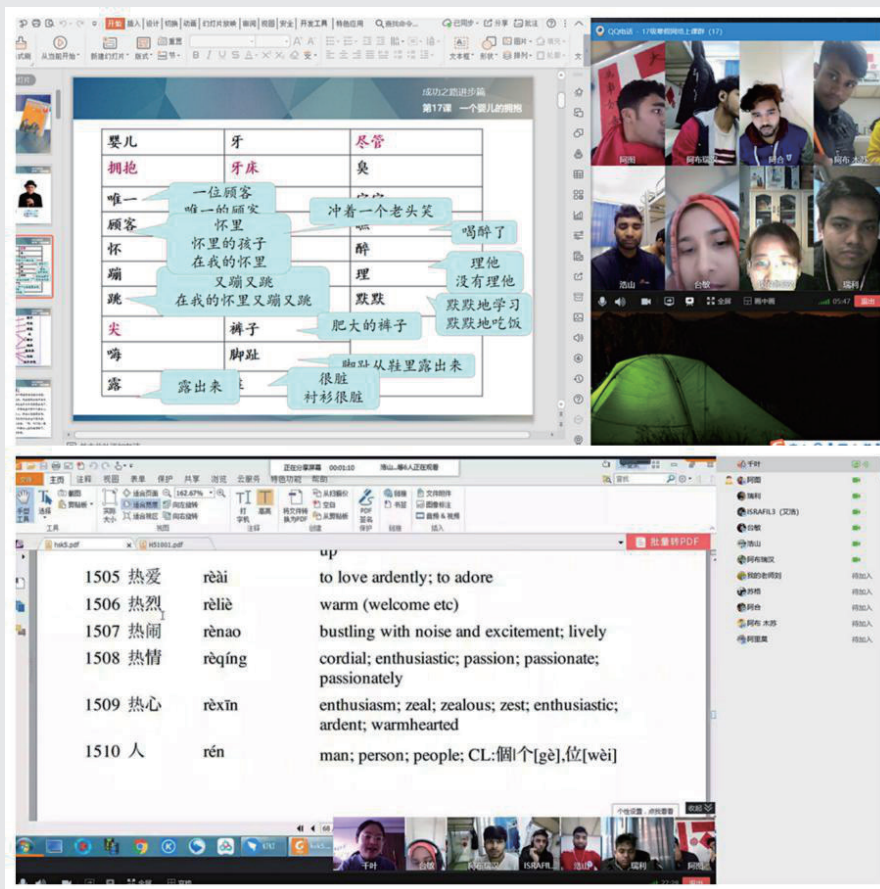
开始 插入 设计 切换 动画 幻灯片放映 审阅 视图 安全 开发工具 特色应用

成功之路进步篇
第17课 一个婴儿的拥抱

| 婴儿 | 牙 | 尽管 |
|---|---|---|
| 拥抱 | 牙床 | 臭 |
| 唯一 | | |
| 顾客 | | |
| 怀 | | 醉 |
| 踹 | | 理 |
| 跳 | | 默默 |
| 尖 | 裤子 | |
| 嗨 | 脚趾 | |
| 露 | | |

一位顾客
唯一的顾客
怀里
怀里的孩子
在我的怀里
冲着一个老头笑
喝醉了
又踹又跳
在我的怀里又踹又跳
理他
没有理他
默默地学习
默默地吃饭
肥大的裤子
脚趾从鞋里露出来
露出来
很脏
衬衫很脏

QQ电话 17级意向网络上课群 (17)
阿刚
阿布瑞汉
阿合
浩山
台敏
瑞利
全屏
画中画
05:47

文件 主页 注释 视图 表单 保护 共享 浏览 云服务 特色功能 帮助
正在分享屏幕 00:01:10 浩山...等6人正在观看
hsk5.pdf
H51001.pdf
批量转PDF

up
1505 热爱 rèài to love ardently; to adore
1506 热烈 rèliè warm (welcome etc)
1507 热闹 rènao bustling with noise and excitement; lively
1508 热情 rèqíng cordial; enthusiastic; passion; passionate; passionately
1509 热心 rèxīn enthusiasm; zeal; zealous; zest; enthusiastic; ardent; warmhearted
1510 人 rén man; person; people; CL:個|个[gè],位[wèi]

千叶
阿刚
瑞利
ISRAFIL3 (艾浩)
台敏
浩山
阿布瑞汉
我的老师刘
苏格
阿合
阿布 木苏
阿里莫
待加入
待加入
待加入
待加入
待加入

千叶
台敏
阿布瑞汉
ISRAFIL
浩山
瑞利
阿刚